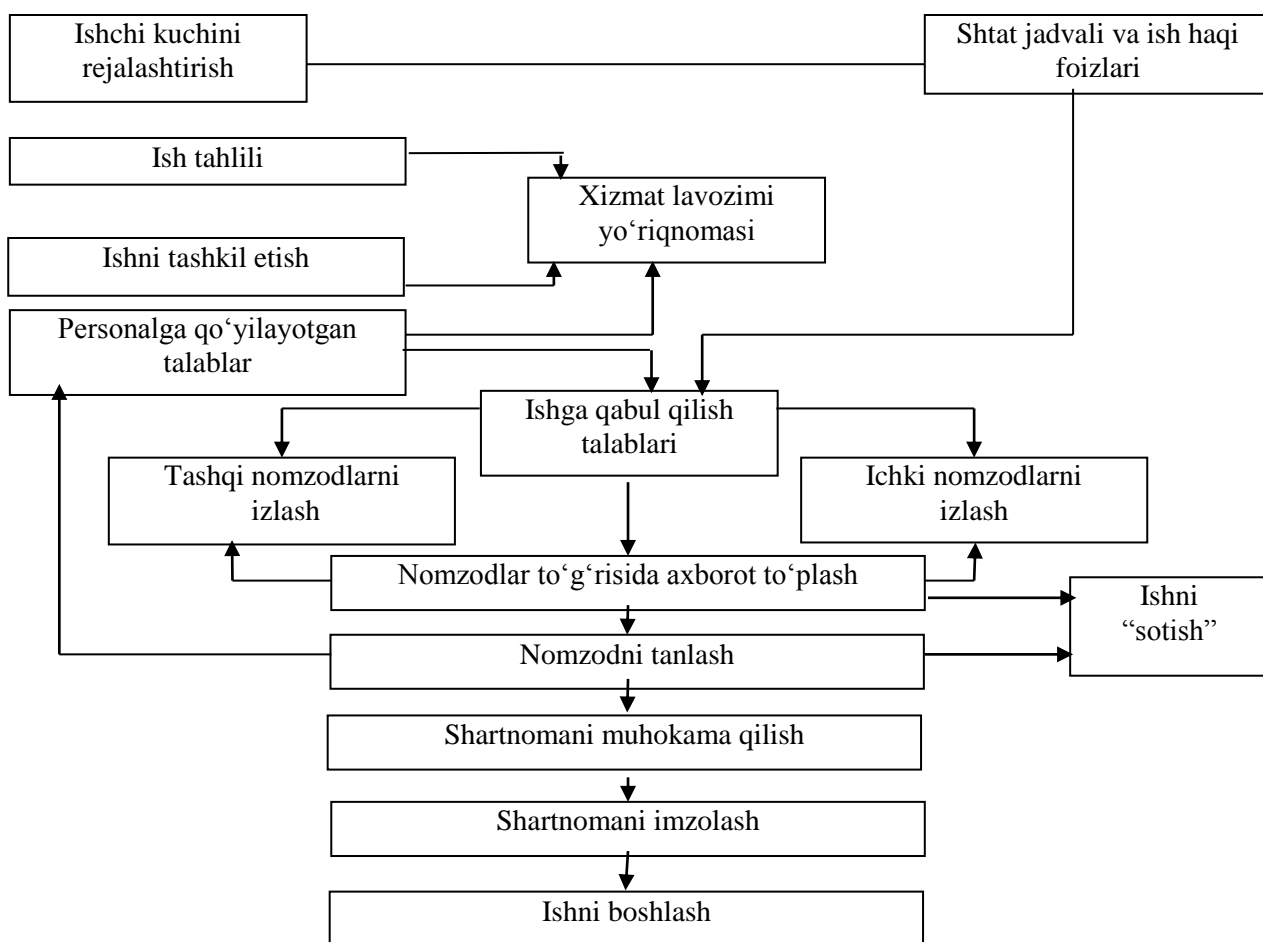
Ishchi kuchini rejalashtirish

Shtat jadvali va ish haqi foizlari

Ish tahlili

Xizmat lavozimi yo‘riqnomasi

Ishni tashkil etish

Personalga qo‘yilayotgan talablar

Ishga qabul qilish talablari

Tashqi nomzodlarni izlash

Ichki nomzodlarni izlash

Nomzodlar to‘g‘risida axborot to‘plash

Ishni “sotish”

Nomzodni tanlash

Shartnomani muhokama qilish

Shartnomani imzolash

Ishni boshlash